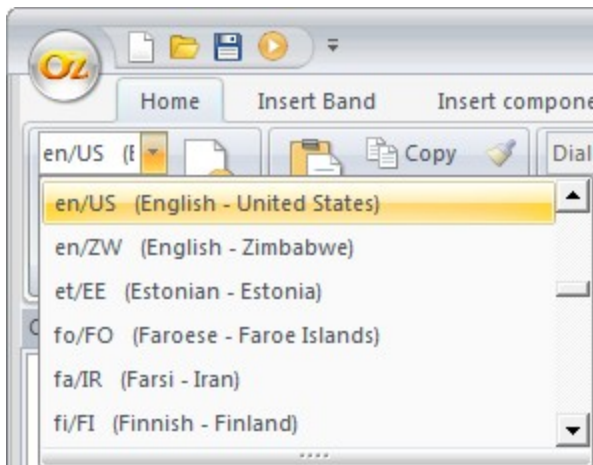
OZ

Home Insert Band Insert compone

en/US (E

Copy

Dial

en/US (English - United States)
en/ZW (English - Zimbabwe)
et/EE (Estonian - Estonia)
fo/FO (Faroese - Faroe Islands)
fa/IR (Farsi - Iran)
fi/FI (Finnish - Finland)